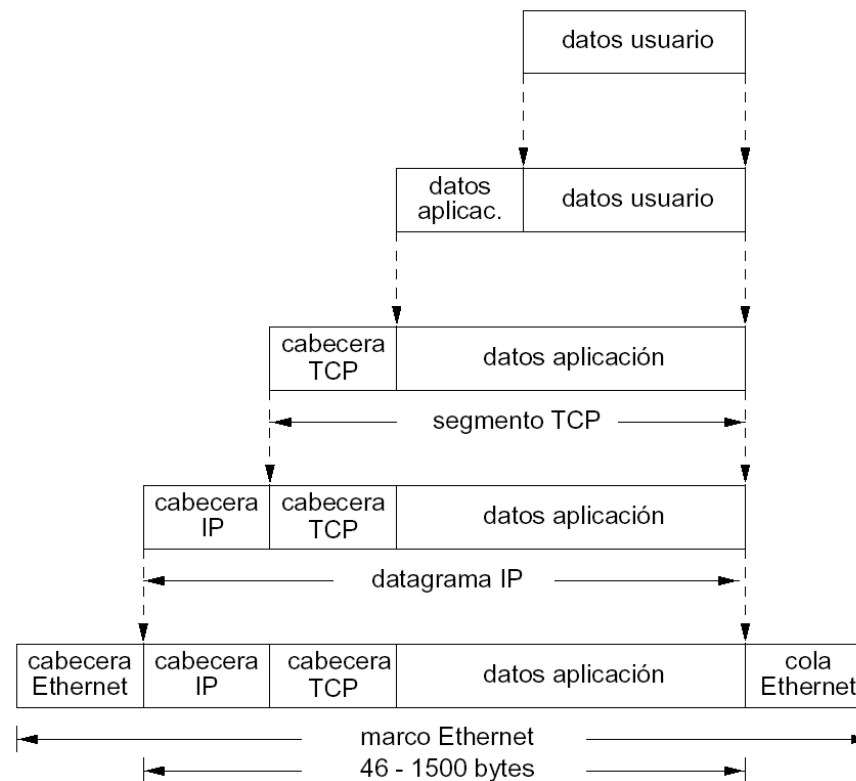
datos usuario

datos aplicac. | datos usuario

cabecera TCP | datos aplicación

segmento TCP

cabecera IP | cabecera TCP | datos aplicación

datagrama IP

cabecera Ethernet | cabecera IP | cabecera TCP | datos aplicación | cola Ethernet

marco Ethernet

46 - 1500 bytes